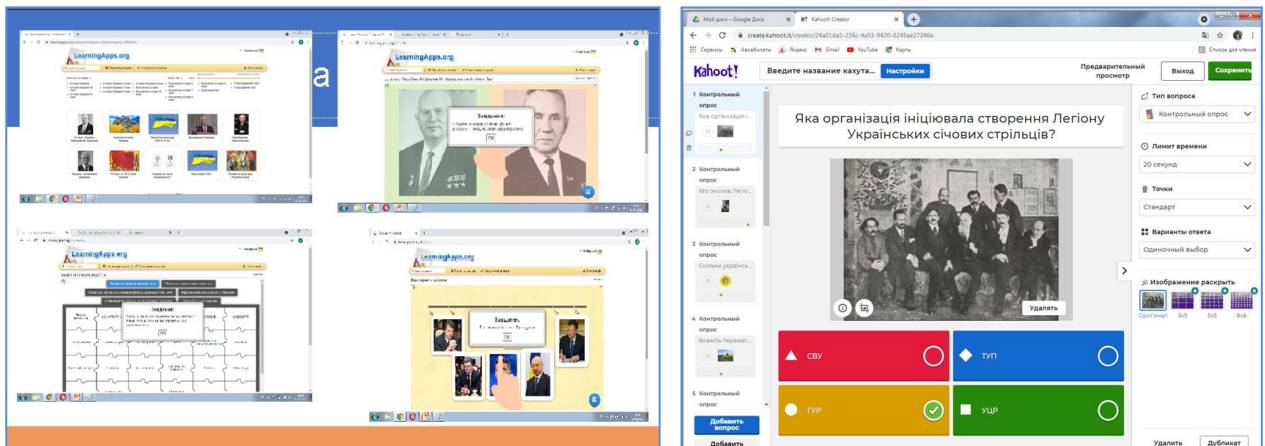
LearningApps.org

LearningApps.org

Завдання:

OK

LearningApps.org

Завдання

OK

LearningApps.org

Завдання:

Мой диск – Google Диск
Kahoot! Creator
create.kahoot.it/creator/24a01da3-236c-4a53-9420-0245ae27346e
Сервисы
Авиабилеты
Яндекс
Gmail
YouTube
Карты
Список для чтения

Kahoot!
Введите название кахута...
Настройки
Предварительный просмотр
Выход
Сохранить

1 Контрольный опрос
Яка організація і...

2 Контрольный опрос
Хто очолив Легіо...

3 Контрольный опрос
Скільки українсь...

4 Контрольный опрос
Вкажіть переваг...

5 Контрольный опрос

Добавить вопрос
Добавить

Яка організація ініціювала створення Легіону Українських січових стрільців?

Удалять

СВУ
ТУП
ГУР
УЦР

Тип вопроса
Контрольный опрос
Лимит времени
20 секунд
Точки
Стандарт
Варианты ответа
Одиночный выбор
Изображение раскрыть
Оригинал
3x3
5x5
8x8

Удалить
Дубликат